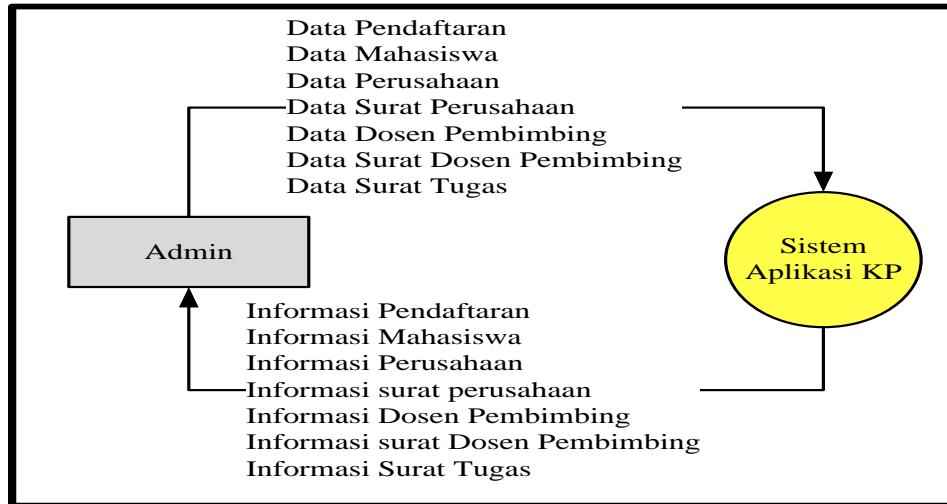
Data Pendaftaran
Data Mahasiswa
Data Perusahaan
Data Surat Perusahaan
Data Dosen Pembimbing
Data Surat Dosen Pembimbing
Data Surat Tugas

Admin

Sistem Aplikasi KP

Informasi Pendaftaran
Informasi Mahasiswa
Informasi Perusahaan
Informasi surat perusahaan
Informasi Dosen Pembimbing
Informasi surat Dosen Pembimbing
Informasi Surat Tugas